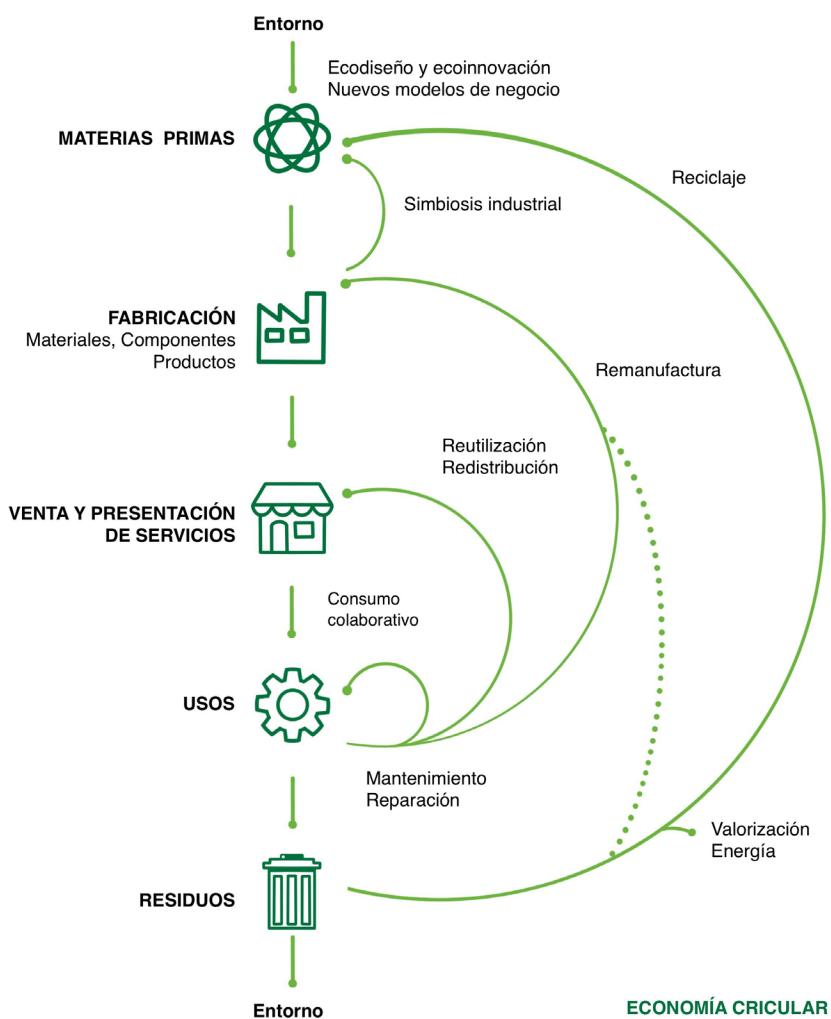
Entorno

Ecodiseño y ecoinnovación
Nuevos modelos de negocio

MATERIAS PRIMAS

Reciclaje

Simbiosis industrial

FABRICACIÓN
Materiales, Componentes
Productos

Remanufactura

Reutilización
Redistribución

VENTA Y PRESENTACIÓN DE SERVICIOS

Consumo colaborativo

USOS

Mantenimiento
Reparación

Valorización
Energía

RESIDUOS

Entorno

ECONOMÍA CRICULAR